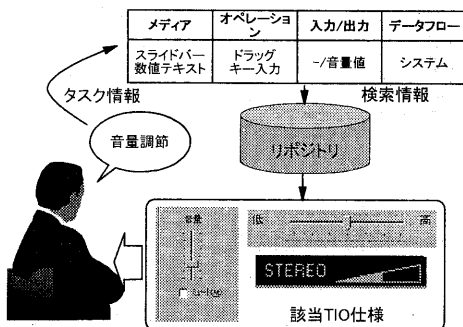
| メディア | オペレーション | 入力/出力 | データフロー |
|---|---|---|---|
| スライドバー数値テキスト | ドラッグキー入力 | –/音量値 | システム |

タスク情報

検索情報

音量調節

リポジトリ

音量

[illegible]

低

高

STEREO

該当TIO仕様